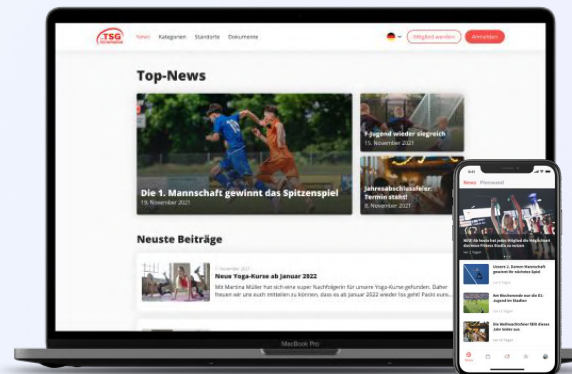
TSG

News Kategorien Standorte Dokumente

Mitglied werden Anmelden

Top-News

Die 1. Mannschaft gewinnt das Spitzenspiel
19. November 2021

F-Jugend wieder siegreich
15. November 2021

Jahresabschlussfeier Termin steht!
8. November 2021

Neuste Beiträge

Neue Yoga-Kurse ab Januar 2022

Mit Martina Müller hat sich eine super Nachfolgerin für unsere Yoga-Kurse gefunden. Daher freuen wir uns euch mitteilen zu können, dass es ab Januar 2022 wieder los geht! Packt eure...

MacBook Pro

9:41

News Pinnwand

Unsere 2. Damen Mannschaft gewinnt ihr nächstes Spiel

Am Wochenende war die E2-Jugend im Stadion

Die Weihnachtsfeier fällt dieses Jahr leider aus

News